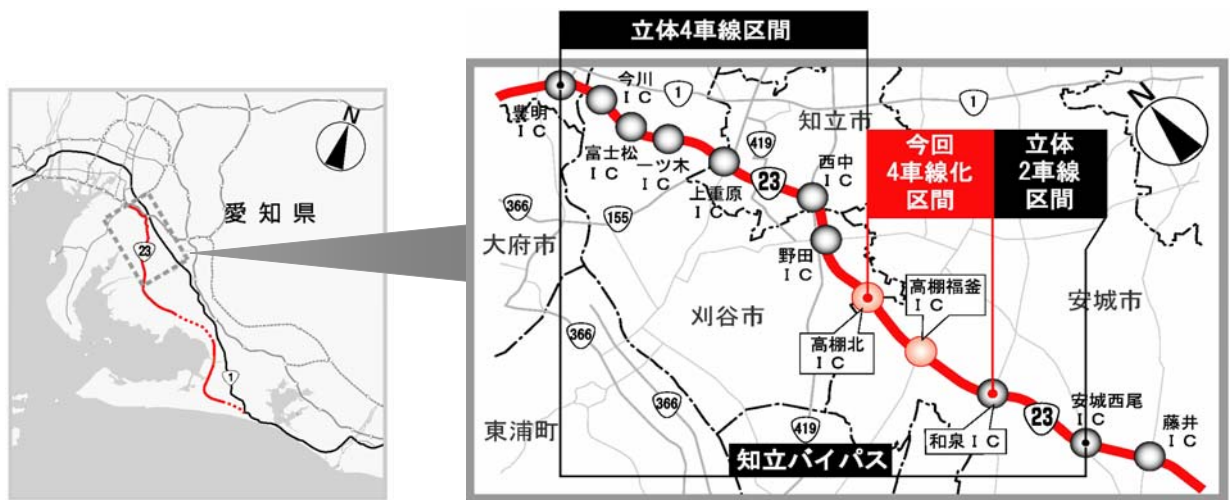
愛知県

23

1

N

立体4車線区間

豊明
ＩＣ

今川
ＩＣ

1

富士松
ＩＣ

一ツ木
ＩＣ

上重原
ＩＣ

419

23

知立市

西中
ＩＣ

1

N

今回
4車線化
区間

立体
2車線
区間

366

155

大府市

野田
ＩＣ

高棚福釜
ＩＣ

安城市

刈谷市

366

高棚北
ＩＣ

366

419

和泉ＩＣ

23

安城西尾
ＩＣ

藤井
ＩＣ

東浦町

知立バイパス